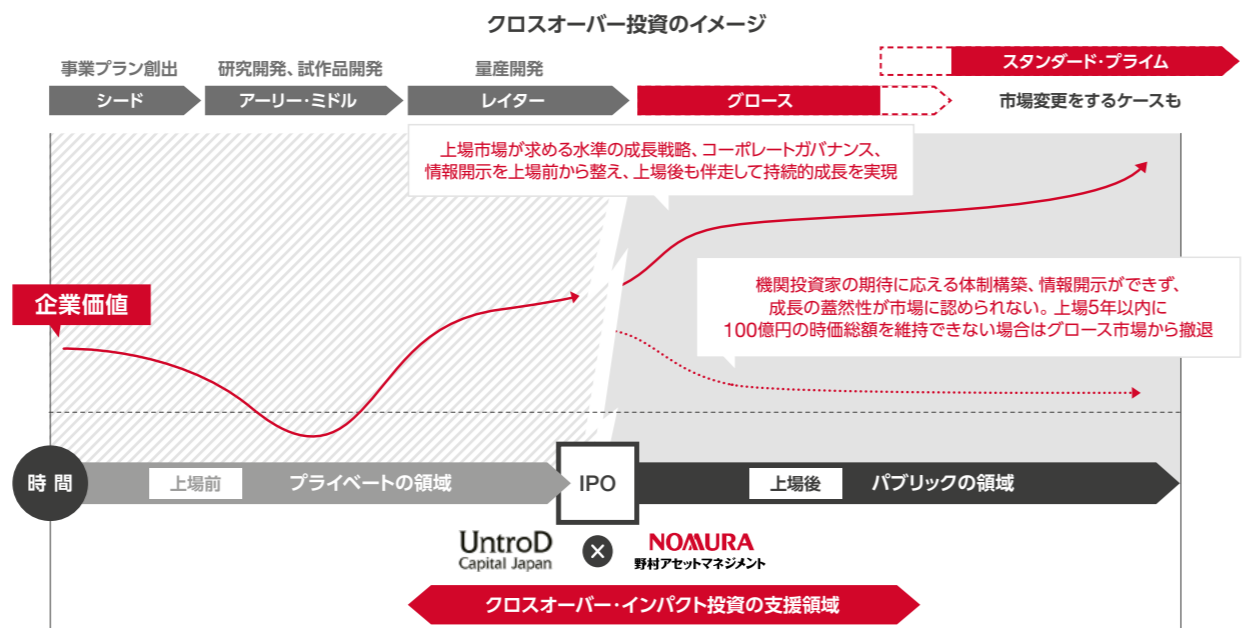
クロスオーバー投資のイメージ

事業プラン創出　研究開発、試作品開発　量産開発

シード　アーリー・ミドル　レイター　グロース

スタンダード・プライム

市場変更をするケースも

上場市場が求める水準の成長戦略、コーポレートガバナンス、情報開示を上場前から整え、上場後も伴走して持続的成長を実現

企業価値

機関投資家の期待に応える体制構築、情報開示ができず、成長の蓋然性が市場に認められない。上場5年以内に100億円の時価総額を維持できない場合はグロース市場から撤退

時 間　上場前　プライベートの領域　IPO　上場後　パブリックの領域

UntroD Capital Japan　×　NOMURA 野村アセットマネジメント

クロスオーバー・インパクト投資の支援領域